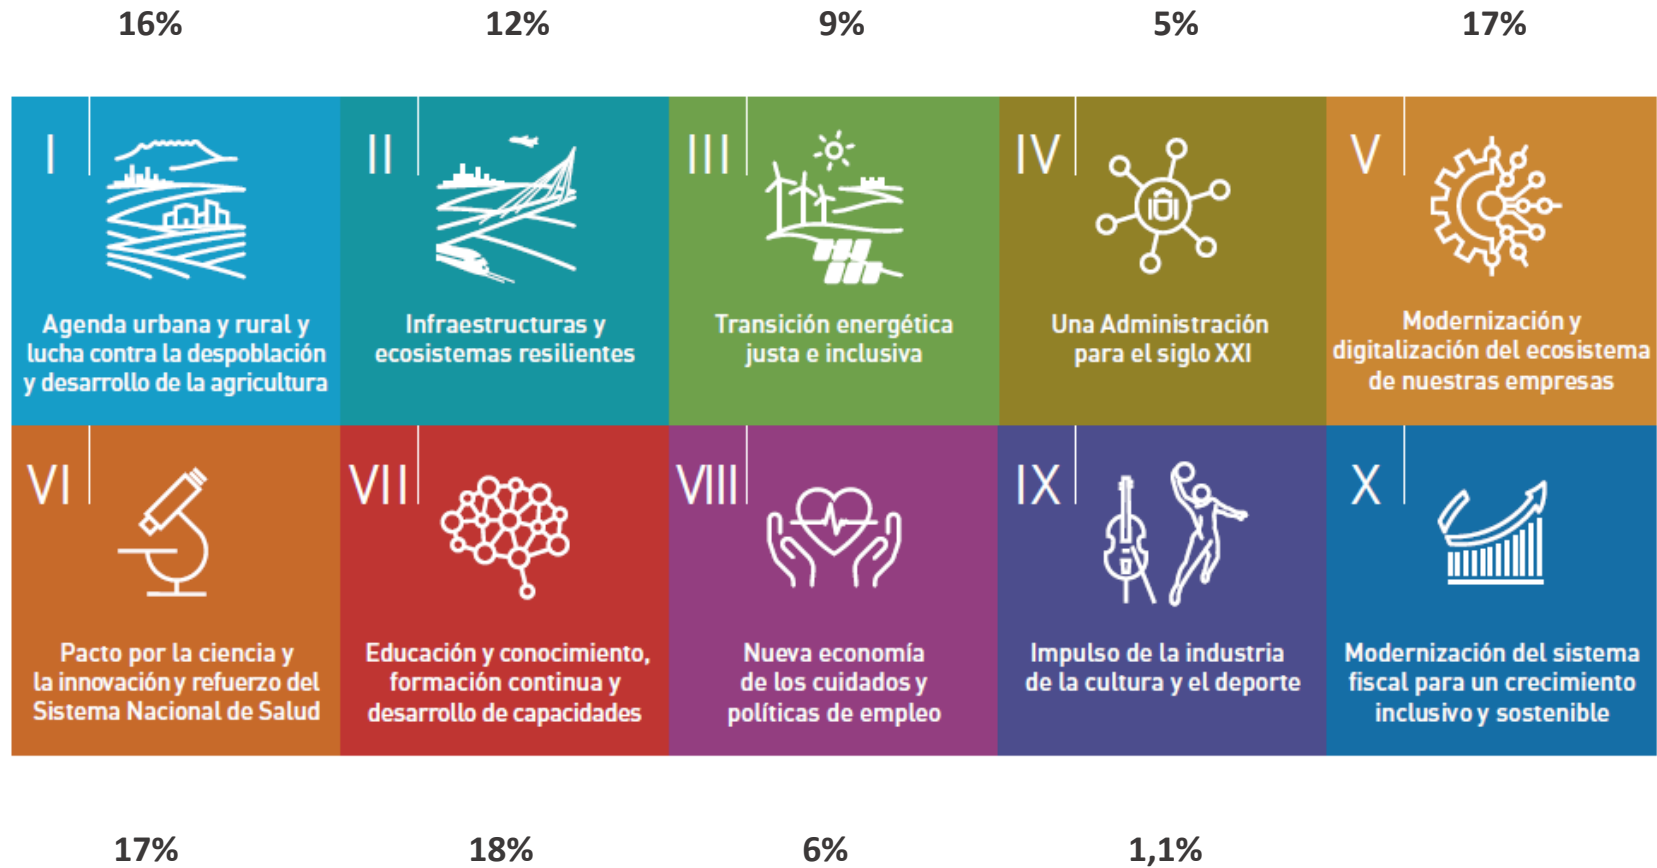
16%
12%
9%
5%
17%

I
Agenda urbana y rural y lucha contra la despoblación y desarrollo de la agricultura

II
Infraestructuras y ecosistemas resilientes

III
Transición energética justa e inclusiva

IV
Una Administración para el siglo XXI

V
Modernización y digitalización del ecosistema de nuestras empresas

VI
Pacto por la ciencia y la innovación y refuerzo del Sistema Nacional de Salud

VII
Educación y conocimiento, formación continua y desarrollo de capacidades

VIII
Nueva economía de los cuidados y políticas de empleo

IX
Impulso de la industria de la cultura y el deporte

X
Modernización del sistema fiscal para un crecimiento inclusivo y sostenible

17%
18%
6%
1,1%